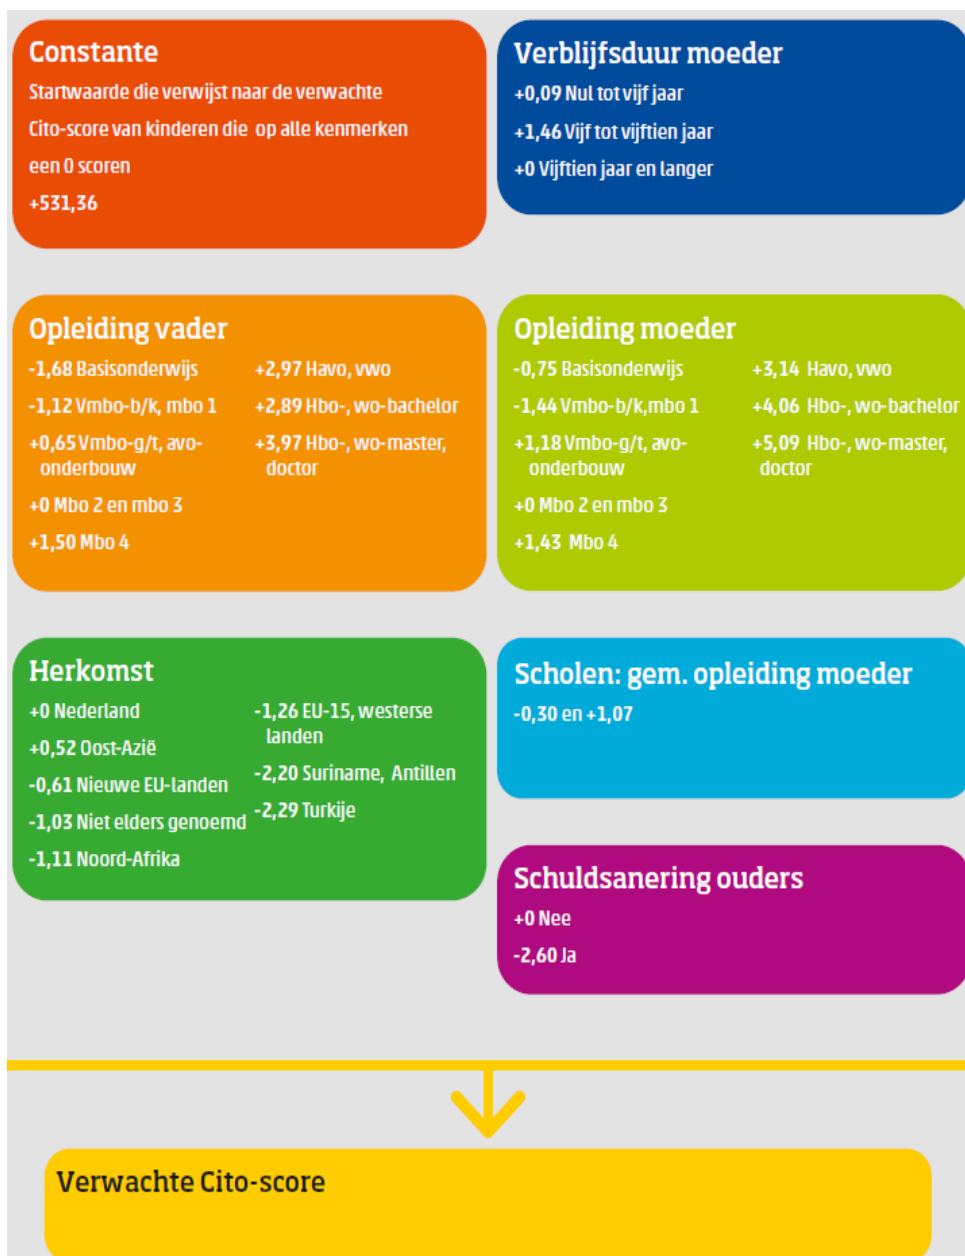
Constante

Startwaarde die verwijst naar de verwachte Cito-score van kinderen die op alle kenmerken een 0 scoren

+531,36

Verblijfsduur moeder

+0,09 Nul tot vijf jaar

+1,46 Vijf tot vijftien jaar

+0 Vijftien jaar en langer

Opleiding vader

-1,68 Basisonderwijs

-1,12 Vmbo-b/k, mbo 1

+0,65 Vmbo-g/t, avo-onderbouw

+0 Mbo 2 en mbo 3

+1,50 Mbo 4

+2,97 Havo, vwo

+2,89 Hbo-, wo-bachelor

+3,97 Hbo-, wo-master, doctor

Opleiding moeder

-0,75 Basisonderwijs

-1,44 Vmbo-b/k,mbo 1

+1,18 Vmbo-g/t, avo-onderbouw

+0 Mbo 2 en mbo 3

+1,43 Mbo 4

+3,14 Havo, vwo

+4,06 Hbo-, wo-bachelor

+5,09 Hbo-, wo-master, doctor

Herkomst

+0 Nederland

+0,52 Oost-Azië

-0,61 Nieuwe EU-landen

-1,03 Niet elders genoemd

-1,11 Noord-Afrika

-1,26 EU-15, westerse landen

-2,20 Suriname, Antillen

-2,29 Turkije

Scholen: gem. opleiding moeder

-0,30 en +1,07

Schuldsanering ouders

+0 Nee

-2,60 Ja

Verwachte Cito-score